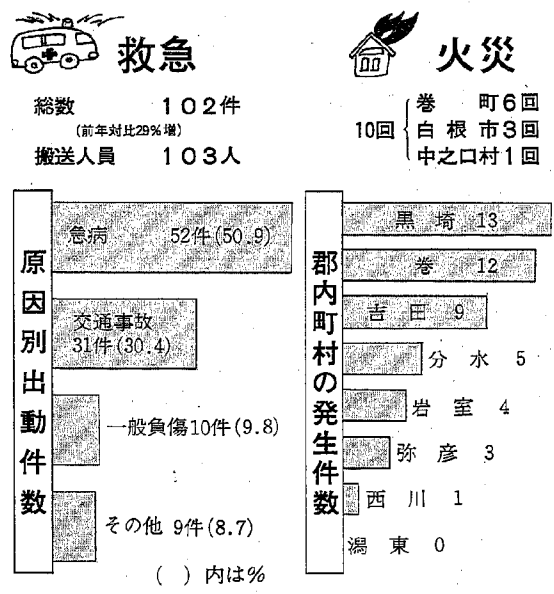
救急

総数 102件
(前年対比29%増)
搬送人員 103人

原因別出動件数

急病 52件(50.9)

交通事故 31件(30.4)

一般負傷10件(9.8)

その他 9件(8.7)

( ) 内は%

火災

10回 巻 町6回
白根市3回
中之口村1回

郡内町村の発生件数

黒埼 13

巻 12

吉田 9

分水 5

岩室 4

弥彦 3

西川 1

潟東 0